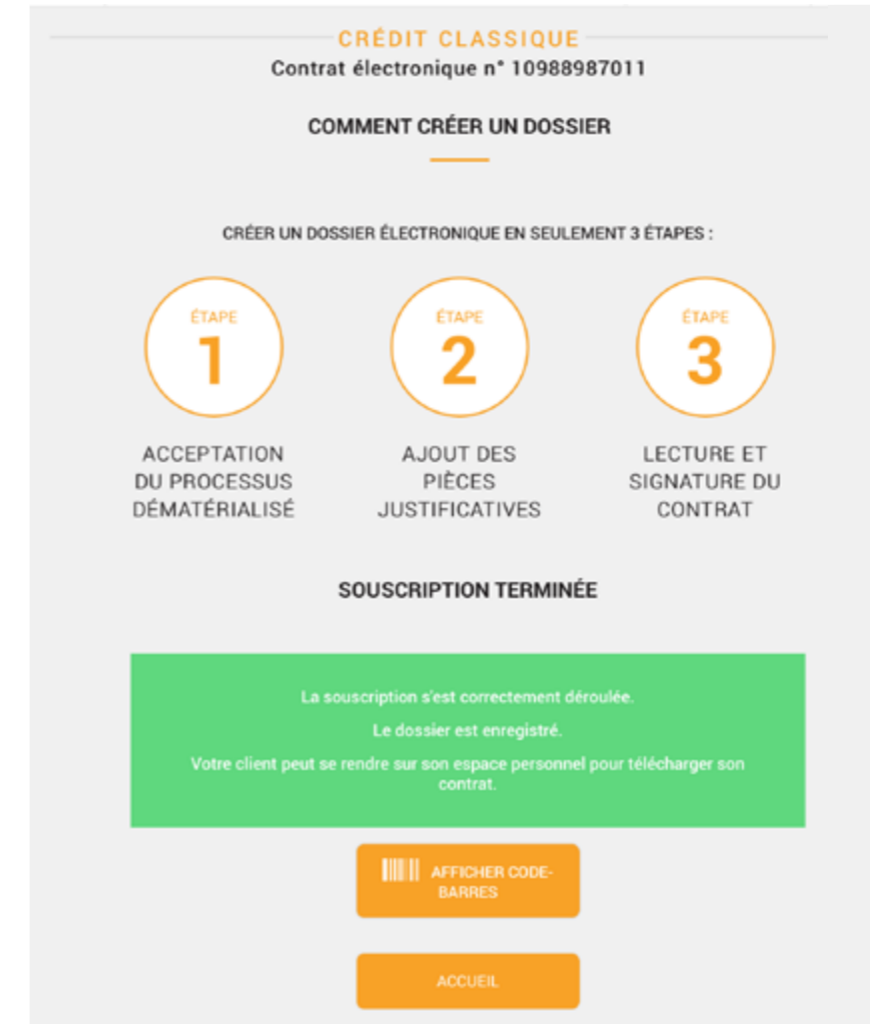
CRÉDIT CLASSIQUE
Contrat électronique n° 10988987011

COMMENT CRÉER UN DOSSIER

CRÉER UN DOSSIER ÉLECTRONIQUE EN SEULEMENT 3 ÉTAPES :

ÉTAPE
1
ACCEPTATION DU PROCESSUS DÉMATÉRIALISÉ

ÉTAPE
2
AJOUT DES PIÈCES JUSTIFICATIVES

ÉTAPE
3
LECTURE ET SIGNATURE DU CONTRAT

SOUSCRIPTION TERMINÉE

La souscription s'est correctement déroulée.

Le dossier est enregistré.

Votre client peut se rendre sur son espace personnel pour télécharger son contrat.

AFFICHER CODE-BARRES

ACCUEIL